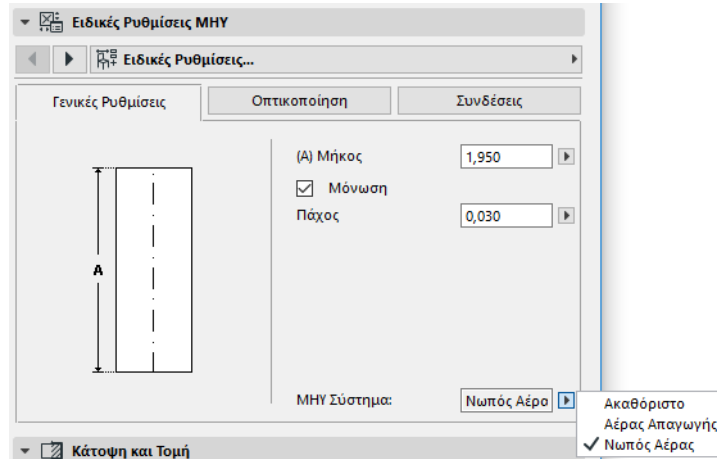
Ειδικές Ρυθμίσεις ΜΗΥ

Ειδικές Ρυθμίσεις...

Γενικές Ρυθμίσεις | Οπτικοποίηση | Συνδέσεις

A

(A) Μήκος 1,950

Μόνωση

Πάχος 0,030

ΜΗΥ Σύστημα: Νωπός Αέρα

Ακαθόριστο
Αέρας Απαγωγής
✓ Νωπός Αέρας

Κάτοψη και Τομή